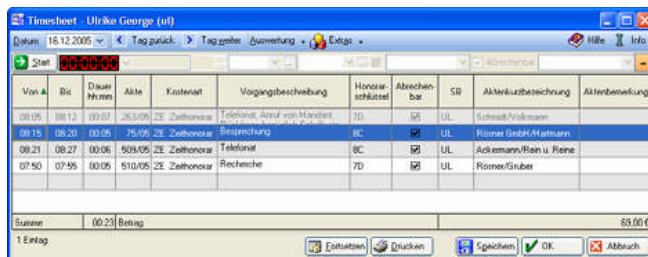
Timesheet - Ulrike George (ul)

Datum: 16.12.2005 Tag zurück Tag weiter Auswertung Extras Hilfe Info

Start 00:00:00

| Von | Bis | Dauer hh:mm | Akte | Kostenart | Vorgangsbeschreibung | Honorarschlüssel | Abrechenbar | SB | Aktenkurzbezeichnung | Aktenbemerkung |
|---|---|---|---|---|---|---|---|---|---|---|
| 08:05 | 08:12 | 00:07 | 263/05 | ZE Zeithonorar | Telefonat, Anruf von Mandant, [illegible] | 7D | ☑ | UL | Schmidt/Volkmann | |
| 08:15 | 08:20 | 00:05 | 75/05 | ZE Zeithonorar | Besprechung | 8C | ☑ | UL | Rösner GmbH/Hartmann | |
| 08:21 | 08:27 | 00:06 | 509/05 | ZE Zeithonorar | Telefonat | 8C | ☑ | UL | Ackermann/Rein u. Reine | |
| 07:50 | 07:55 | 00:05 | 510/05 | ZE Zeithonorar | Recherche | 7D | ☑ | UL | Rösner/Gruber | |

Summe 00:23 Betrag 69,00 €

1 Eintrag

Fortsetzen Drucken Speichern OK Abbruch